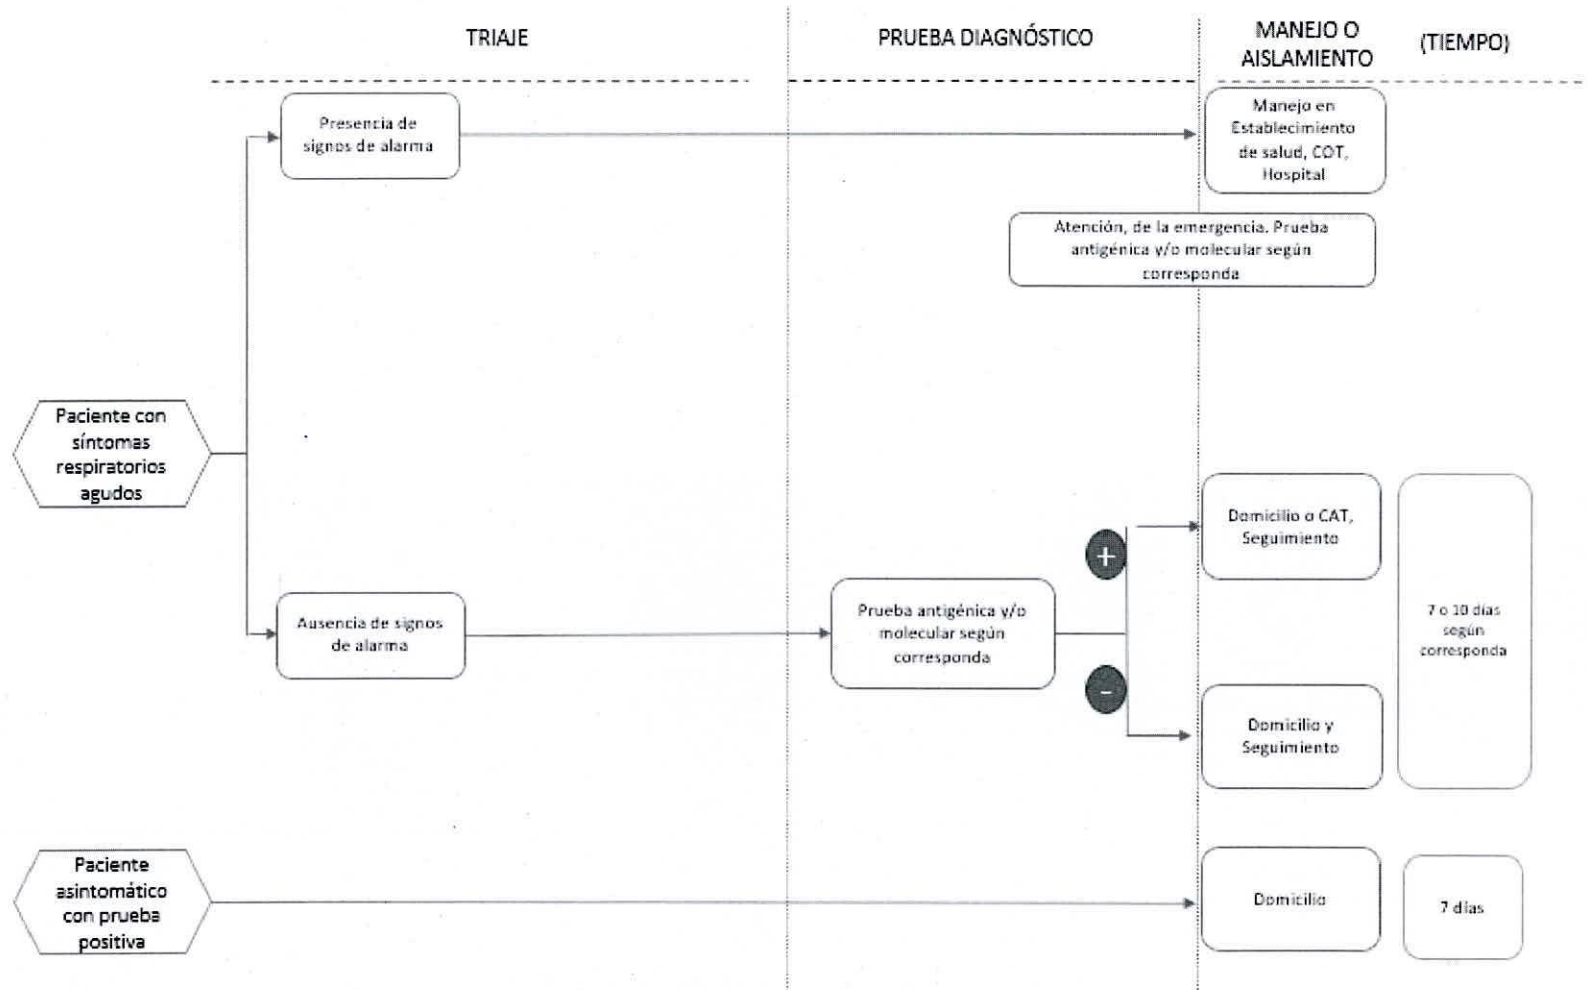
TRIAJE

PRUEBA DIAGNÓSTICO

MANEJO O AISLAMIENTO

(TIEMPO)

Paciente con síntomas respiratorios agudos

Presencia de signos de alarma

Manejo en Establecimiento de salud, COT, Hospital

Atención, de la emergencia. Prueba antigénica y/o molecular según corresponda

Ausencia de signos de alarma

Prueba antigénica y/o molecular según corresponda

+

-

Domicilio o CAT, Seguimiento

Domicilio y Seguimiento

7 o 10 días según corresponda

Paciente asintomático con prueba positiva

Domicilio

7 días